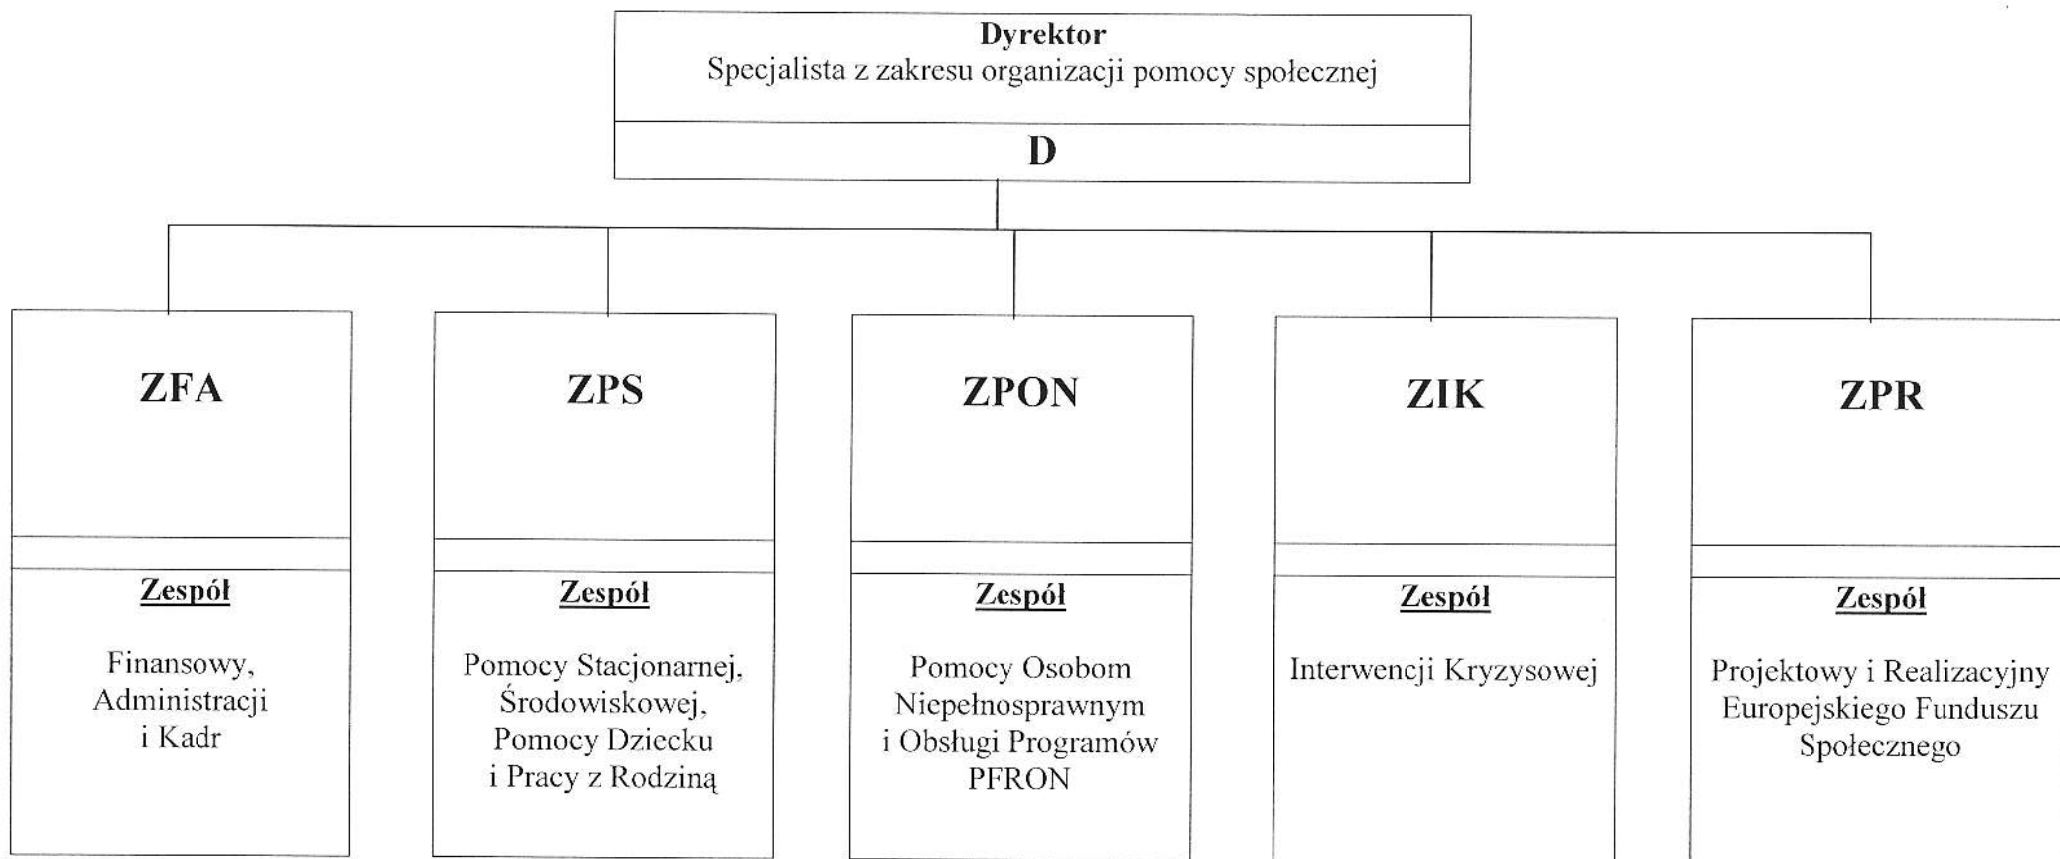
**Dyrektor**
Specjalista z zakresu organizacji pomocy społecznej

**D**

**ZFA**

**Zespół**

Finansowy, Administracji i Kadr

**ZPS**

**Zespół**

Pomocy Stacjonarnej, Środowiskowej, Pomocy Dziecku i Pracy z Rodziną

**ZPON**

**Zespół**

Pomocy Osobom Niepełnosprawnym i Obsługi Programów PFRON

**ZIK**

**Zespół**

Interwencji Kryzysowej

**ZPR**

**Zespół**

Projektowy i Realizacyjny Europejskiego Funduszu Społecznego